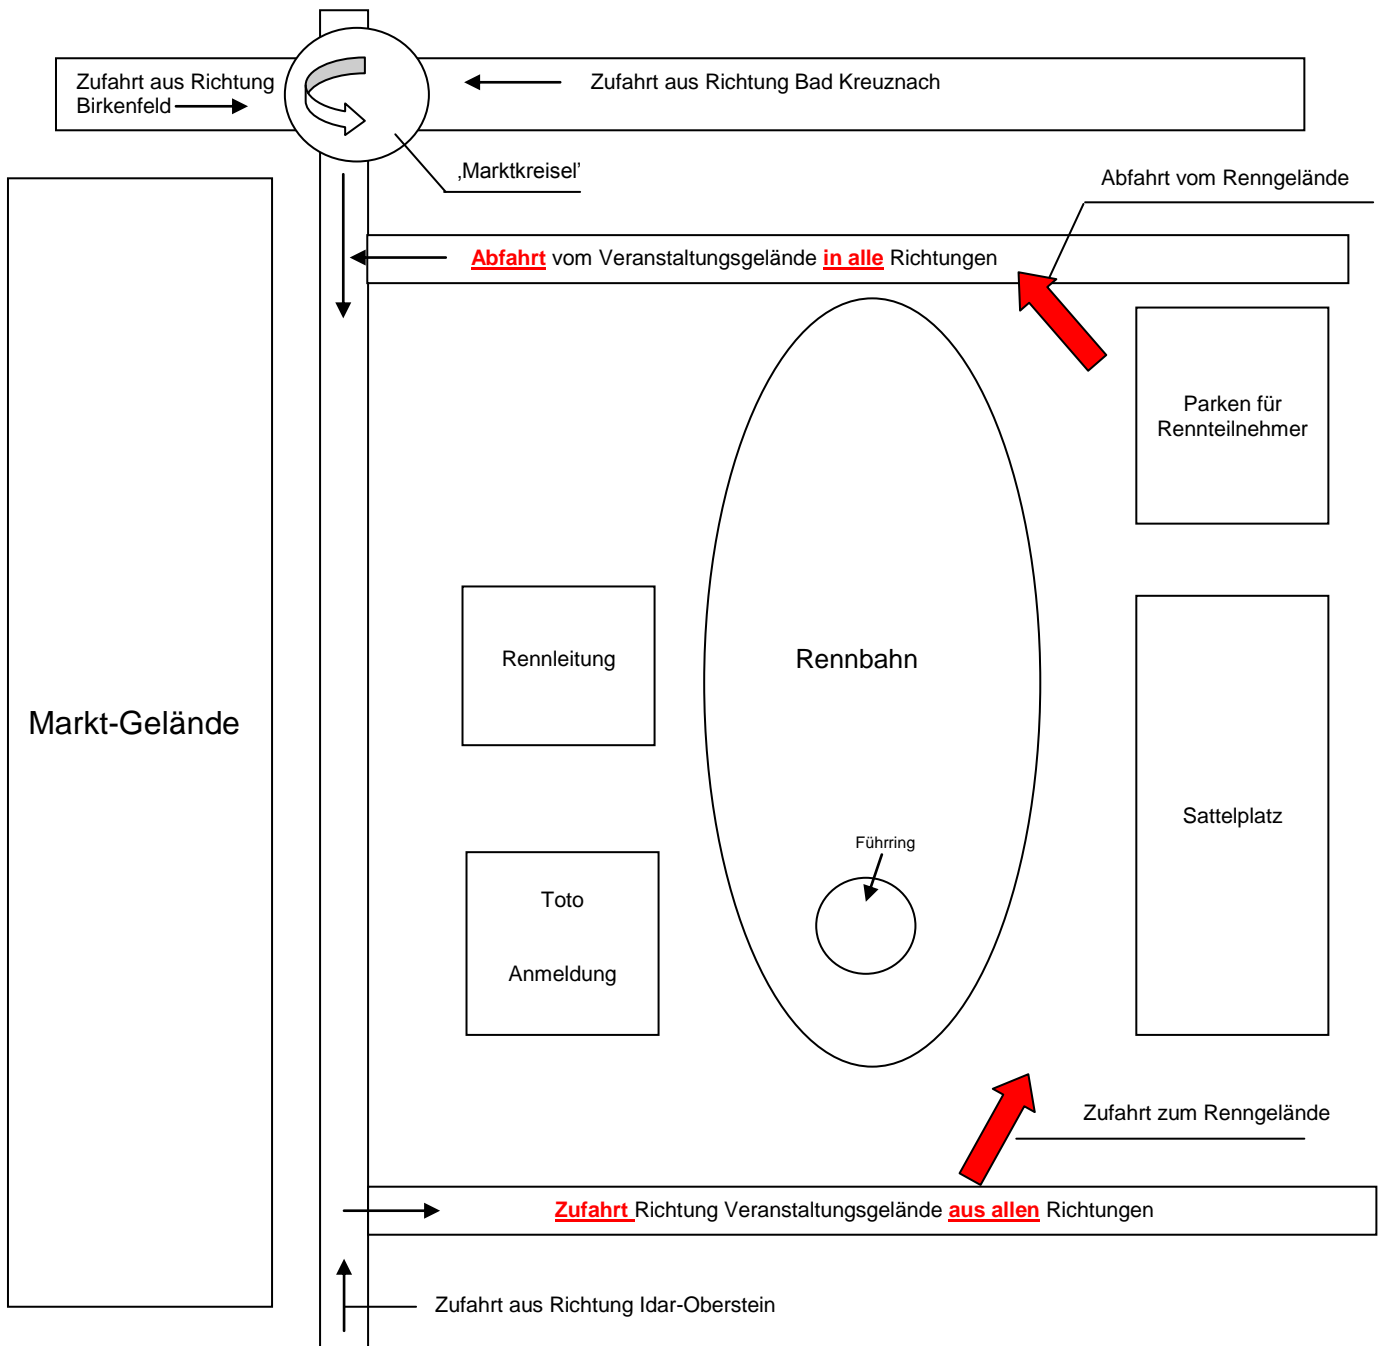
Zufahrt aus Richtung Birkenfeld

Zufahrt aus Richtung Bad Kreuznach

‚Marktkreisel'

Abfahrt vom Renngelände

Abfahrt vom Veranstaltungsgelände in alle Richtungen

Parken für Rennteilnehmer

Markt-Gelände

Rennleitung

Rennbahn

Sattelplatz

Führring

Toto

Anmeldung

Zufahrt zum Renngelände

Zufahrt Richtung Veranstaltungsgelände aus allen Richtungen

Zufahrt aus Richtung Idar-Oberstein